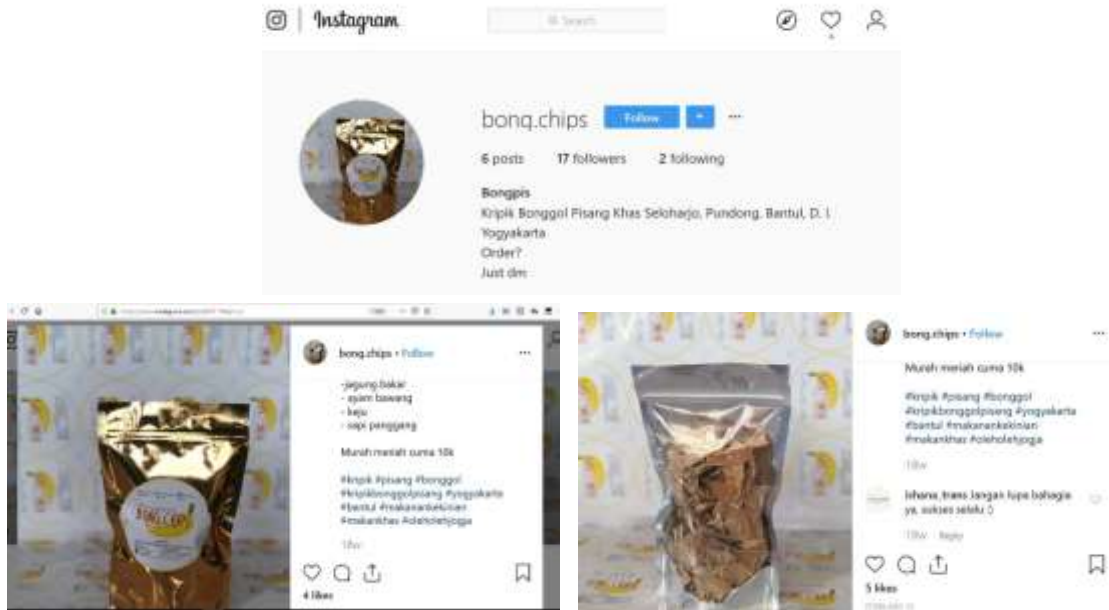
Instagram

Search

bonq.chips Follow

6 posts 17 followers 2 following

Bongpis
Kripik Bonggol Pisang Khas Seloharjo, Pundong, Bantul, D. I Yogyakarta
Order?
Just dm

bonq.chips • Follow

-jagung bakar
- ayam bawang
- keju
- sapi panggang

Murah meriah cuma 10k

#kripik #pisang #bonggol #kripikbonggolpisang #yogyakarta #bantul #makanankekinian #makankhas #oleholehjogja

18w

4 likes

bonq.chips • Follow

Murah meriah cuma 10k

#kripik #pisang #bonggol #kripikbonggolpisang #yogyakarta #bantul #makanankekinian #makanankhas #oleholehjogja

18w

lehana_trans Jangan lupa bahagia ya, sukses selalu :)

18w Reply

5 likes

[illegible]